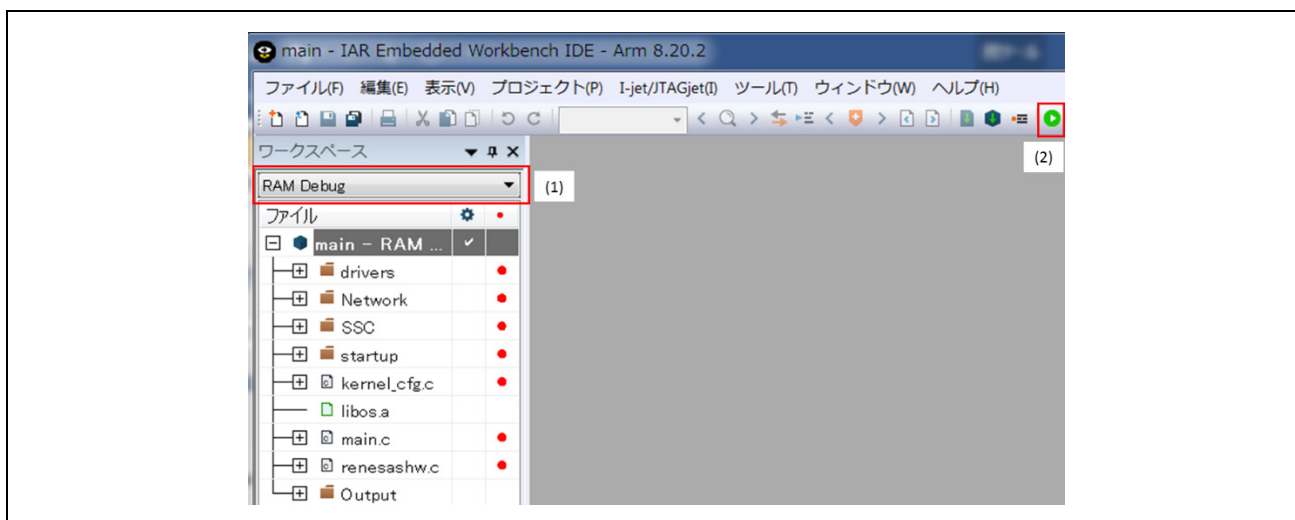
main - IAR Embedded Workbench IDE - Arm 8.20.2

ファイル(F) 編集(E) 表示(V) プロジェクト(P) I-jet/JTAGjet(I) ツール(T) ウィンドウ(W) ヘルプ(H)

ワークスペース

(2)

RAM Debug

(1)

ファイル

main - RAM ...

drivers

Network

SSC

startup

kernel_cfg.c

libos.a

main.c

renesashw.c

Output